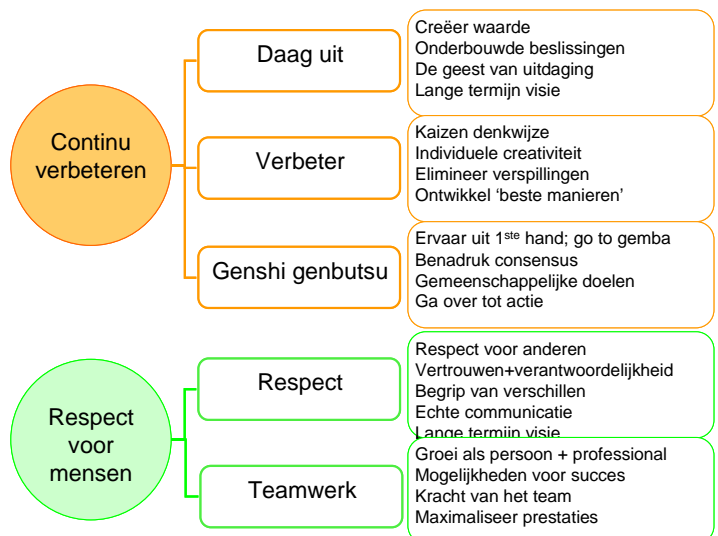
Continu verbeteren

Daag uit

Creëer waarde
Onderbouwde beslissingen
De geest van uitdaging
Lange termijn visie

Verbeter

Kaizen denkwijze
Individuele creativiteit
Elimineer verspillingen
Ontwikkel 'beste manieren'

Genshi genbutsu

Ervaar uit 1$^{ste}$ hand; go to gemba
Benadruk consensus
Gemeenschappelijke doelen
Ga over tot actie

Respect voor mensen

Respect

Respect voor anderen
Vertrouwen+verantwoordelijkheid
Begrip van verschillen
Echte communicatie
Lange termijn visie

Teamwerk

Groei als persoon + professional
Mogelijkheden voor succes
Kracht van het team
Maximaliseer prestaties